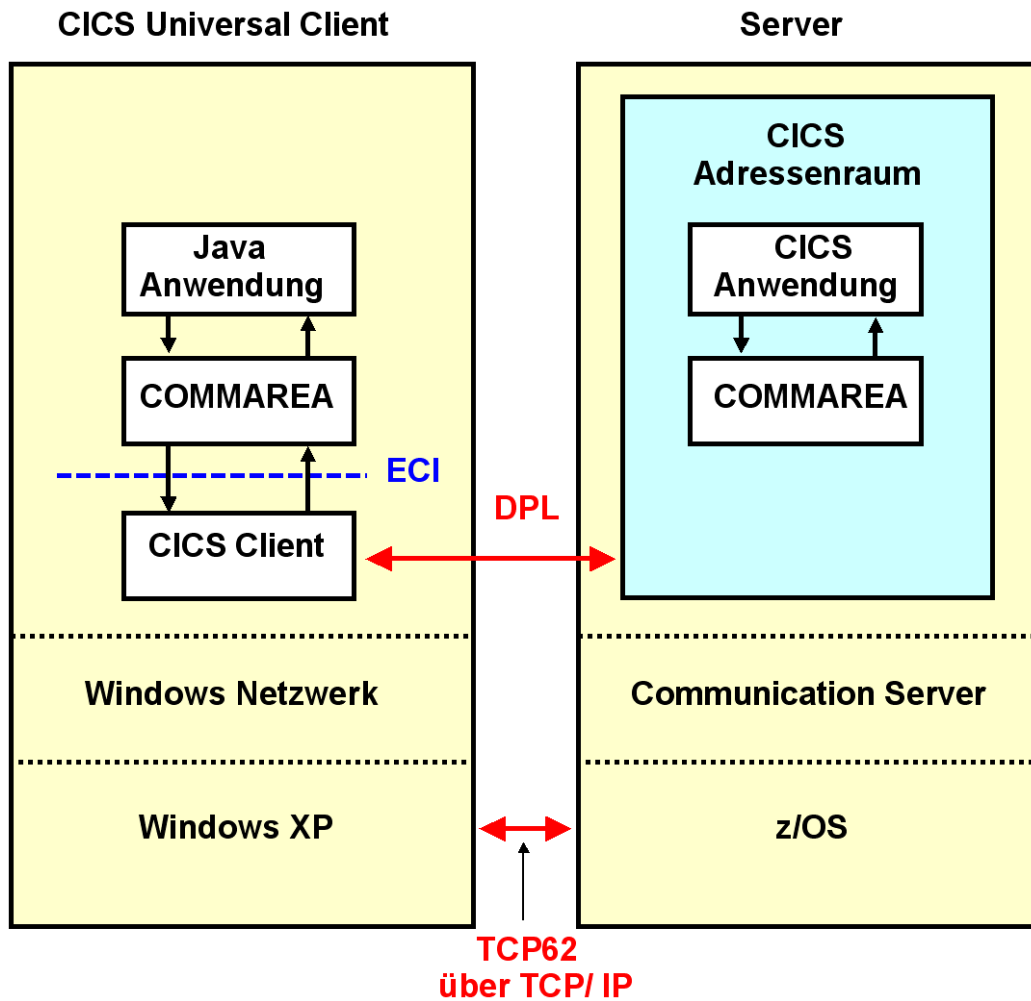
CICS Universal Client

Server

CICS Adressenraum

Java Anwendung

CICS Anwendung

COMMAREA

COMMAREA

ECI

DPL

CICS Client

Windows Netzwerk

Communication Server

Windows XP

z/OS

TCP62 über TCP/ IP